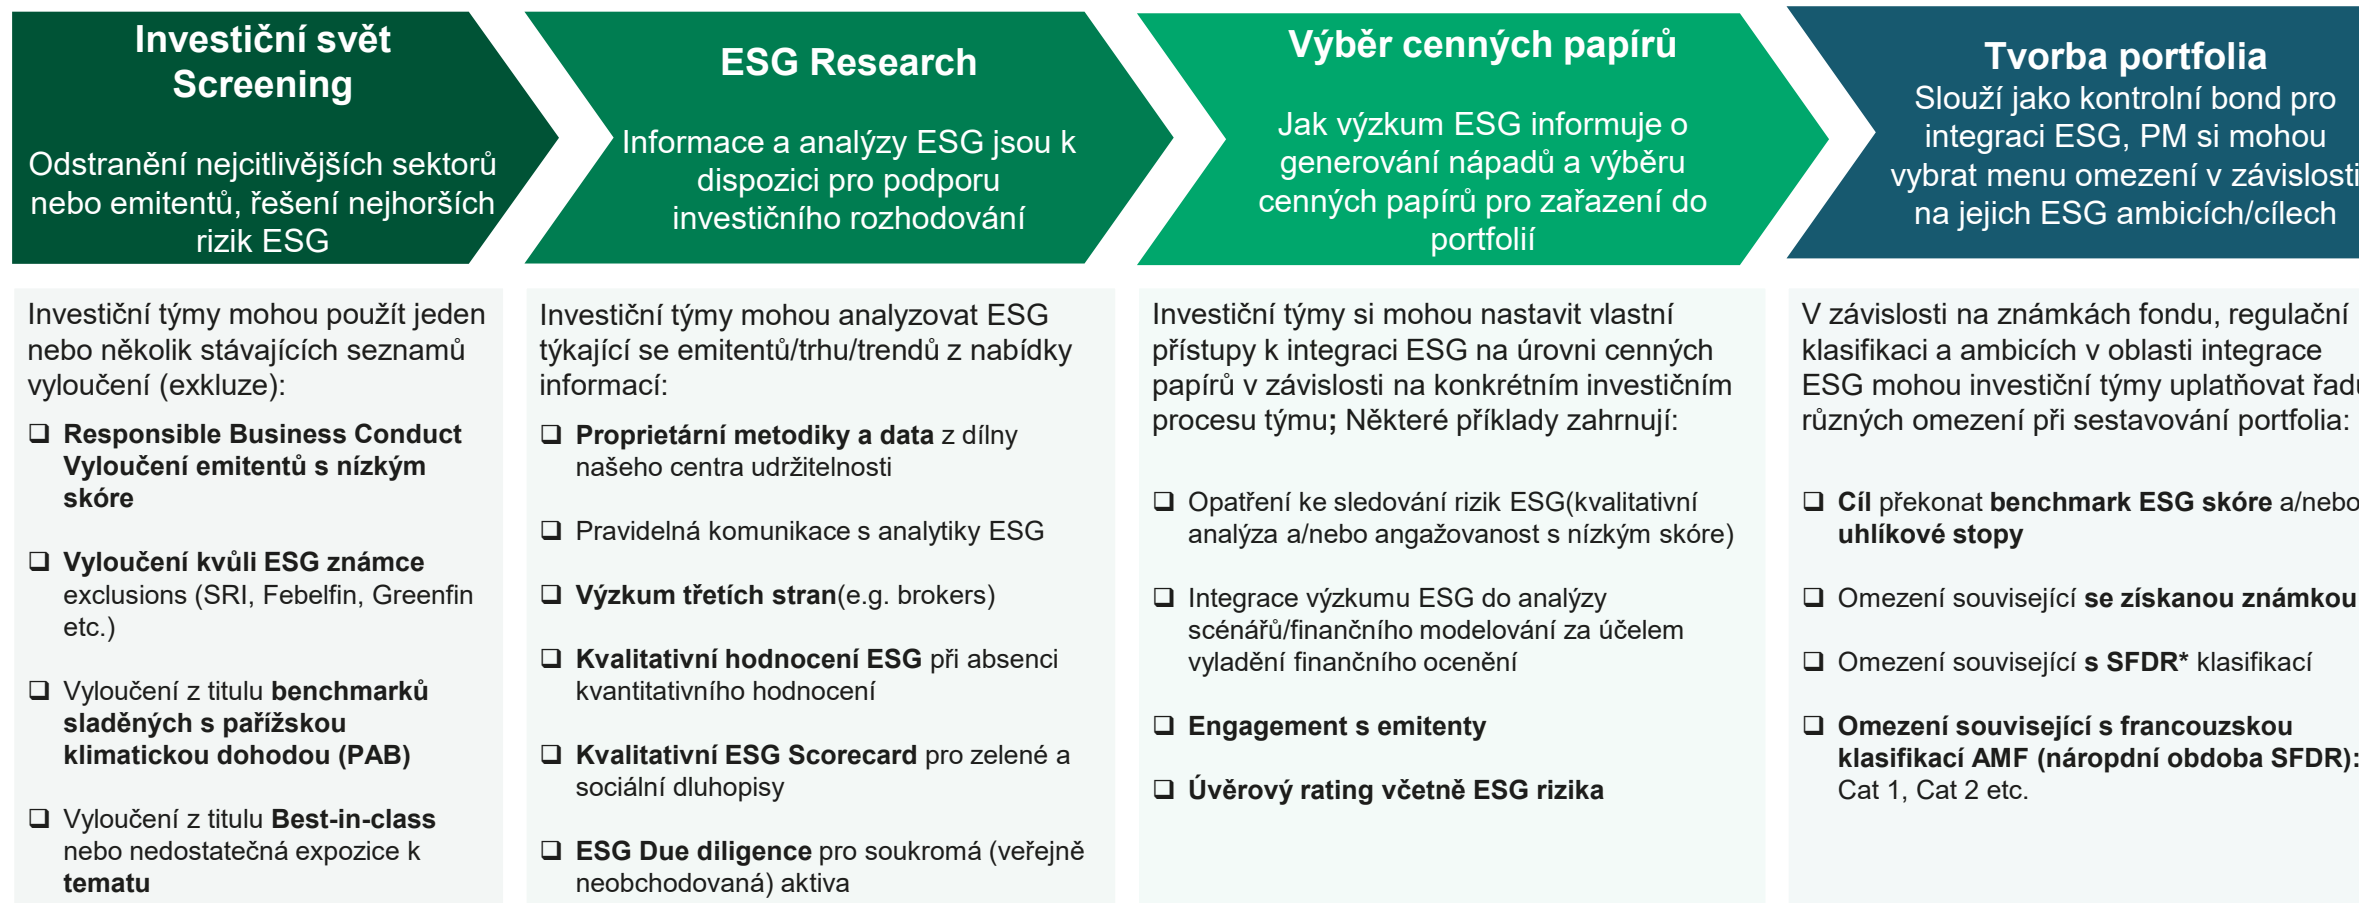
Investiční svět
Screening

Odstranění nejcitlivějších sektorů nebo emitentů, řešení nejhorších rizik ESG

ESG Research

Informace a analýzy ESG jsou k dispozici pro podporu investičního rozhodování

Výběr cenných papírů

Jak výzkum ESG informuje o generování nápadů a výběru cenných papírů pro zařazení do portfolií

Tvorba portfolia
Slouží jako kontrolní bond pro integraci ESG, PM si mohou vybrat menu omezení v závislosti na jejich ESG ambicích/cílech

Investiční týmy mohou použít jeden nebo několik stávajících seznamů vyloučení (exkluze):

❑ **Responsible Business Conduct Vyloučení emitentů s nízkým skóre**

❑ **Vyloučení kvůli ESG známce** exclusions (SRI, Febelfin, Greenfin etc.)

❑ Vyloučení z titulu **benchmarků sladěných s pařížskou klimatickou dohodou (PAB)**

❑ Vyloučení z titulu **Best-in-class** nebo nedostatečná expozice k **tematu**

Investiční týmy mohou analyzovat ESG týkající se emitentů/trhu/trendů z nabídky informací:

❑ **Proprietární metodiky a data** z dílny našeho centra udržitelnosti

❑ Pravidelná komunikace s analytiky ESG

❑ **Výzkum třetích stran**(e.g. brokers)

❑ **Kvalitativní hodnocení ESG** při absenci kvantitativního hodnocení

❑ **Kvalitativní ESG Scorecard** pro zelené a sociální dluhopisy

❑ **ESG Due diligence** pro soukromá (veřejně neobchodovaná) aktiva

Investiční týmy si mohou nastavit vlastní přístupy k integraci ESG na úrovni cenných papírů v závislosti na konkrétním investičním procesu týmu; Některé příklady zahrnují:

❑ Opatření ke sledování rizik ESG(kvalitativní analýza a/nebo angažovanost s nízkým skóre)

❑ Integrace výzkumu ESG do analýzy scénářů/finančního modelování za účelem vyladění finančního ocenění

❑ **Engagement s emitenty**

❑ **Úvěrový rating včetně ESG rizika**

V závislosti na známkách fondu, regulační klasifikaci a ambicích v oblasti integrace ESG mohou investiční týmy uplatňovat řadu různých omezení při sestavování portfolia:

❑ **Cíl** překonat **benchmark ESG skóre** a/nebo **uhlíkové stopy**

❑ Omezení související **se získanou známkou**

❑ Omezení související **s SFDR*** klasifikací

❑ **Omezení související s francouzskou klasifikací AMF (nároрdní obdoba SFDR):** Cat 1, Cat 2 etc.